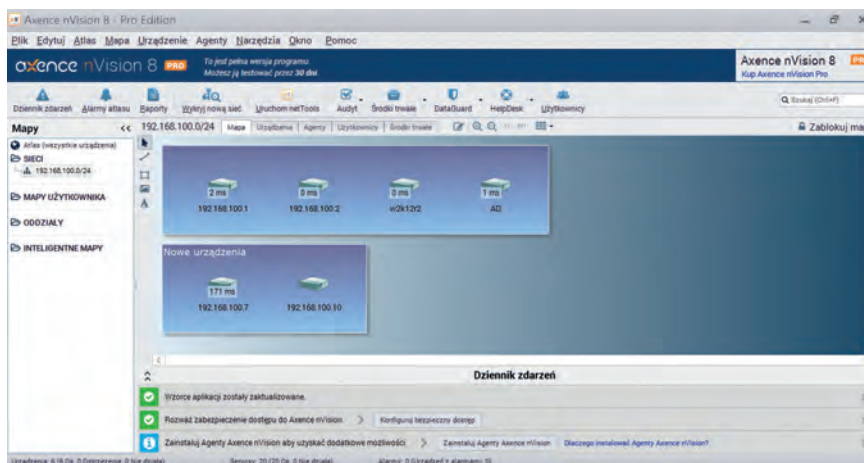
Axence nVision 8 - Pro Edition

Plik Edytuj Atlas Mapa Urządzenie Agenty Narzędzia Okno Pomoc

axence nVision 8 PRO To jest pełna wersja programu. Możesz ją testować przez 30 dni.

Axence nVision 8
Kup Axence nVision Pro

Dziennik zdarzeń Alarmy atlasu Raporty Wykryj nową sieć Uruchom netTools Audyt Środki trwałe DataGuard HelpDesk Użytkownicy

Szukaj (Ctrl+F)

Mapy

192.168.100.0/24 Mapa Urządzenia Agenty Użytkownicy Środki trwałe

Zablokuj ma

Atlas (wszystkie urządzenia)
SIECI
192.168.100.0/24
MAPY UŻYTKOWNIKA
ODDZIAŁY
INTELIGENTNE MAPY

2 ms 192.168.100.1
0 ms 192.168.100.2
0 ms w2k12r2
1 ms AD

Nowe urządzenia
171 ms 192.168.100.7
192.168.100.10

Dziennik zdarzeń

Wzorce aplikacji zostały zaktualizowane.

Rozważ zabezpieczenie dostępu do Axence nVision. > Konfiguruj bezpieczny dostęp

Zainstaluj Agenty Axence nVision aby uzyskać dodatkowe możliwości > Zainstaluj Agenty Axence nVision Dlaczego instalować Agenty Axence nVision?

Urządzenia: 6 (6 Ok, 0 Ostrzeżenie, 0 Nie działa) Serwisy: 20 (20 Ok, 0 Nie działa) Alarmy: 0 (urządzeń z alarmami: 0)